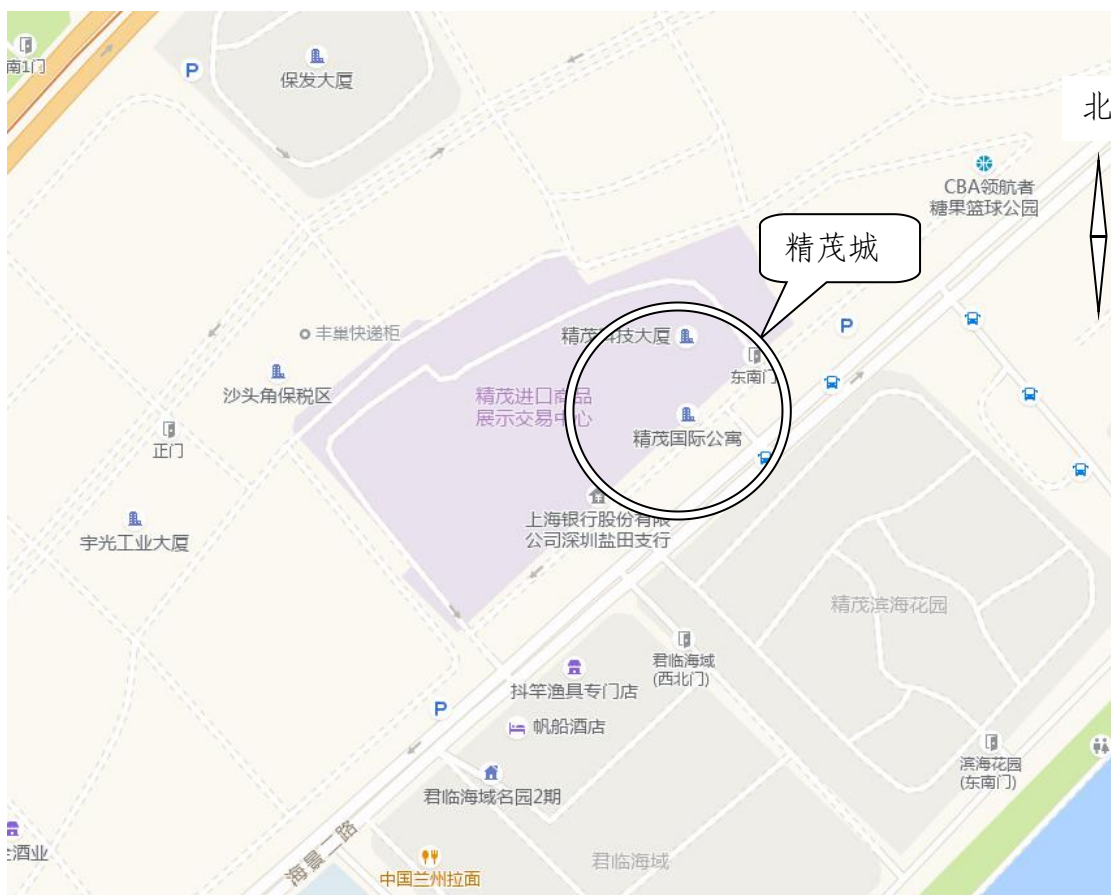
南1门

P

保发大厦

北

CBA领航者
糖果篮球公园

精茂城

丰巢快递柜

精茂科技大厦

P

东南门

沙头角保税区

精茂进口商品
展示交易中心

正门

精茂国际公寓

上海银行股份有限
公司深圳盐田支行

宇光工业大厦

精茂滨海花园

君临海域
(西北门)

抖竿渔具专门店

P

帆船酒店

滨海花园
(东南门)

君临海域名园2期

酒业

海景二路

中国兰州拉面

君临海域